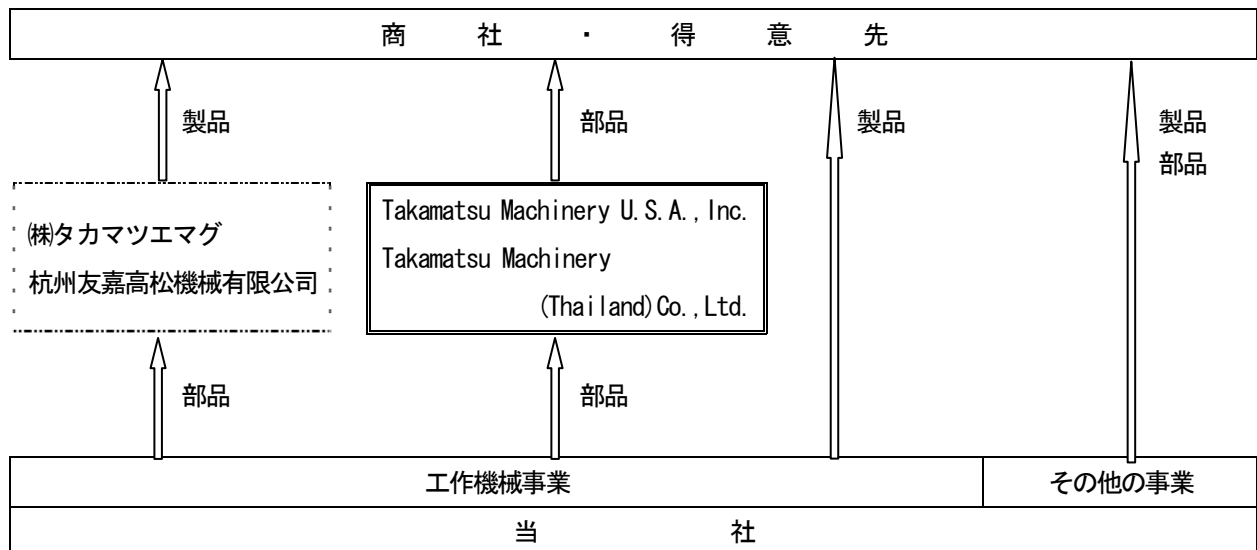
商 社 ・ 得 意 先

製品

部品

製品

製品
部品

㈱タカマツエマグ
杭州友嘉高松機械有限公司

Takamatsu Machinery U.S.A.,Inc.
Takamatsu Machinery (Thailand)Co.,Ltd.

部品

部品

工作機械事業

その他の事業

当 社